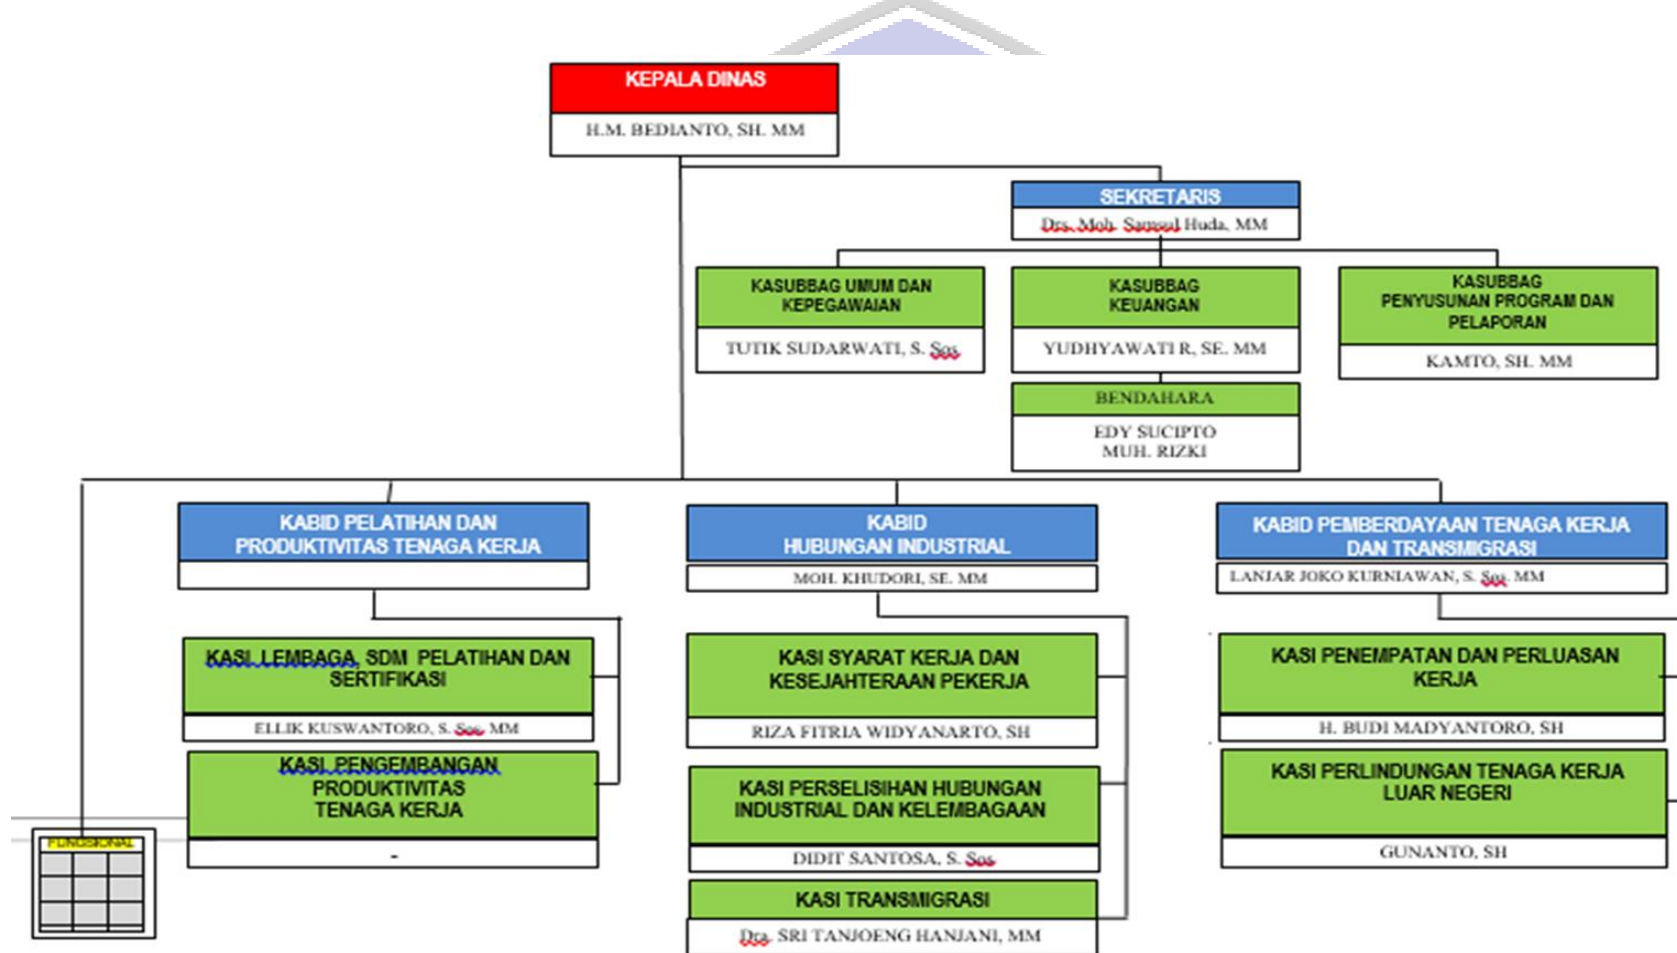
KEPALA DINAS
H.M. BEDIANTO, SH. MM

SEKRETARIS
Drs. Moh. Samsul Huda, MM

KASUBBAG UMUM DAN KEPEGAWAIAN
TUTIK SUDARWATI, S. Sos

KASUBBAG KEUANGAN
YUDHYAWATI R, SE. MM

BENDAHARA
EDY SUCIPTO
MUH. RIZKI

KASUBBAG PENYUSUNAN PROGRAM DAN PELAPORAN
KAMTO, SH. MM

KABID PELATIHAN DAN PRODUKTIVITAS TENAGA KERJA

KASI LEMBAGA, SDM PELATIHAN DAN SERTIFIKASI
ELLIK KUSWANTORO, S. Sos, MM

KASI PENGEMBANGAN PRODUKTIVITAS TENAGA KERJA
-

KABID HUBUNGAN INDUSTRIAL
MOH. KHUDORI, SE. MM

KASI SYARAT KERJA DAN KESEJAHTERAAN PEKERJA
RIZA FITRIA WIDYANARTO, SH

KASI PERSELISIHAN HUBUNGAN INDUSTRIAL DAN KELEMBAGAAN
DIDIT SANTOSA, S. Sos

KASI TRANSMIGRASI
Dra. SRI TANJOENG HANJANI, MM

KABID PEMBERDAYAAN TENAGA KERJA DAN TRANSMIGRASI
LANJAR JOKO KURNIAWAN, S. Sos, MM

KASI PENEMPATAN DAN PERLUASAN KERJA
H. BUDI MADYANTORO, SH

KASI PERLINDUNGAN TENAGA KERJA LUAR NEGERI
GUNANTO, SH

FUNGSIONAL